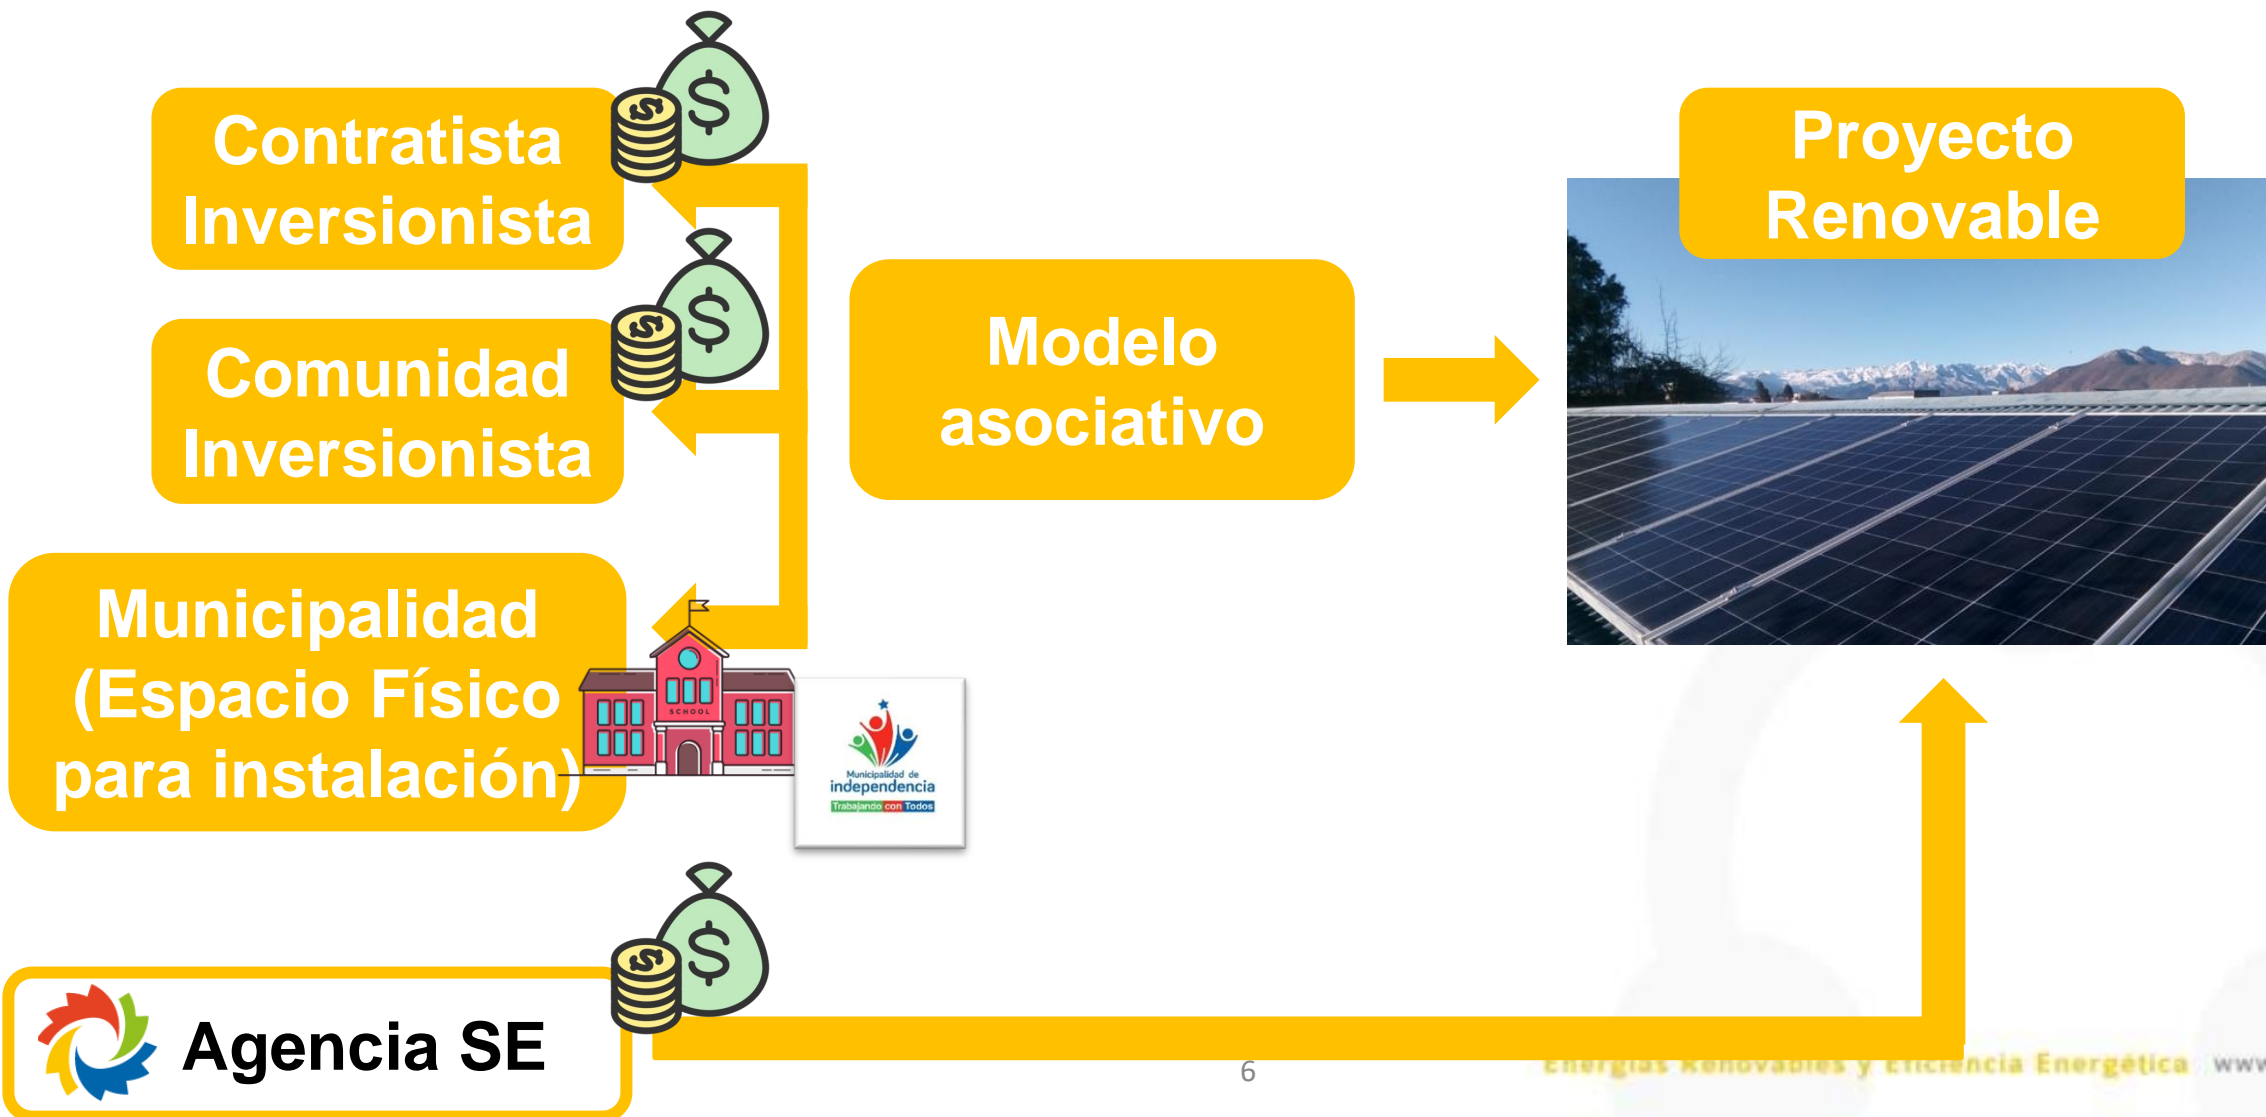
Contratista Inversionista

Comunidad Inversionista

Municipalidad (Espacio Físico para instalación)

SCHOOL

Municipalidad de independencia Trabajando con Todos

Modelo asociativo

Proyecto Renovable

Agencia SE

6

Energías Renovables y Eficiencia Energética www